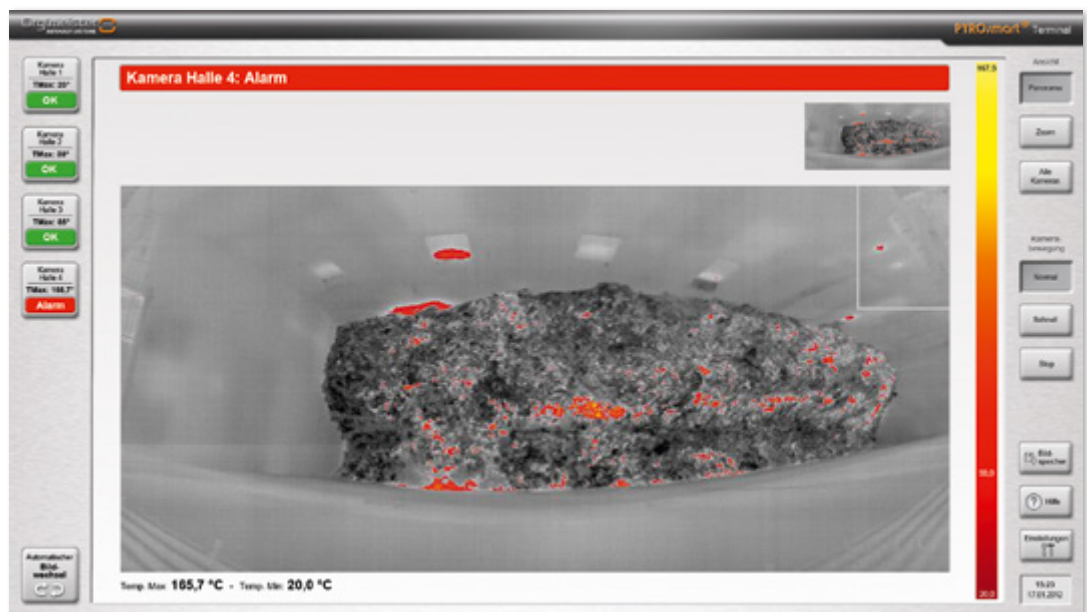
PYROsmart® Terminal

Kamera Halle 1
TMax: 20°
OK

Kamera Halle 2
TMax: 84°
OK

Kamera Halle 3
TMax: 85°
OK

Kamera Halle 4
TMax: 165,7°
Alarm

Automatischer Bildwechsel

Kamera Halle 4: Alarm

Temp. Max: 165,7 °C - Temp. Min: 20,0 °C

167,5
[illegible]
20,0

Ansicht
Panorama
Zoom
Alle Kameras

Kamerabewegung
Normal
Schnell
Stop

Bild speichern
Hilfe
Einstellungen

15:23
17.01.2012